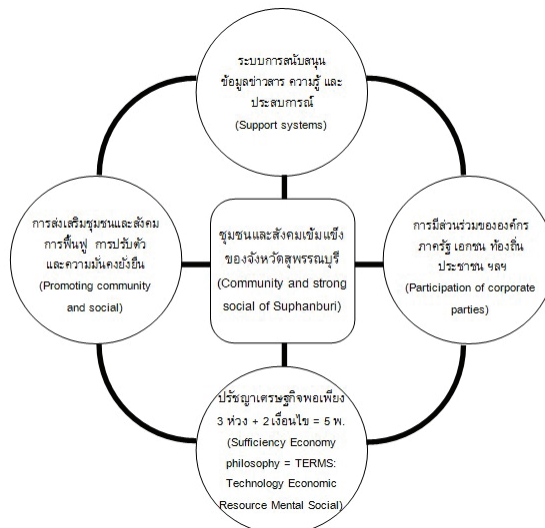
ระบบการสนับสนุน ข้อมูลข่าวสาร ความรู้ และประสบการณ์ (Support systems)

การส่งเสริมชุมชนและสังคม การฟื้นฟู การปรับตัว และความมั่นคงยั่งยืน (Promoting community and social)

ชุมชนและสังคมเข้มแข็ง ของจังหวัดสุพรรณบุรี (Community and strong social of Suphanburi)

การมีส่วนร่วมขององค์กร ภาครัฐ เอกชน ท้องถิ่น ประชาชน ฯลฯ (Participation of corporate parties)

ปรัชญาเศรษฐกิจพอเพียง 3 ห่วง + 2 เงื่อนไข = 5 พ. (Sufficiency Economy philosophy = TERMS: Technology Economic Resource Mental Social)